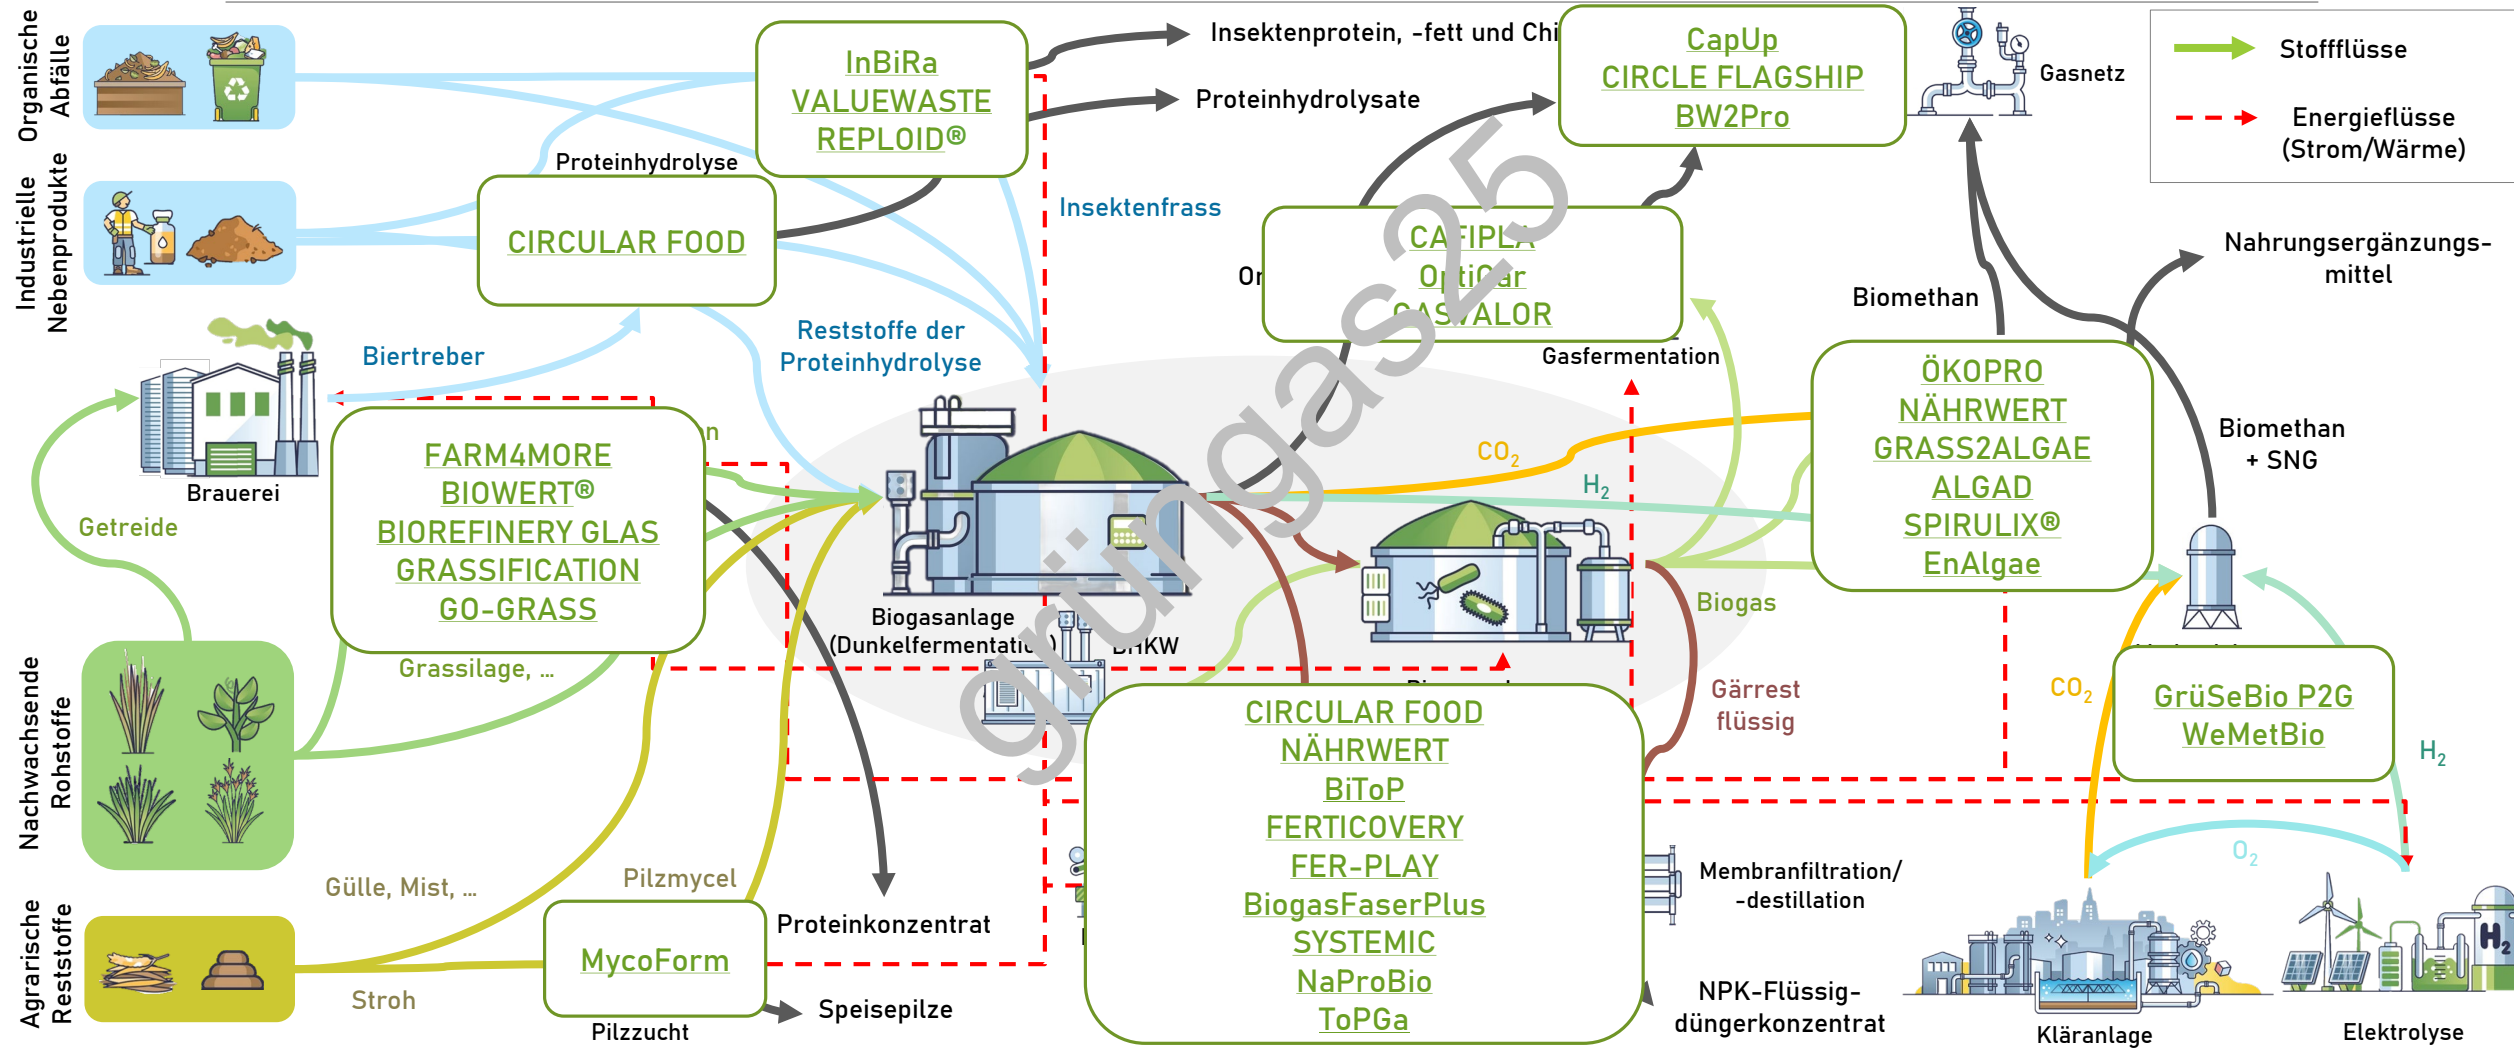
Organische Abfälle

Industrielle Nebenprodukte

Nachwachsende Rohstoffe

Agrarische Reststoffe

InBiRa
VALUEWASTE
REPLOID®

Insektenprotein, -fett und Chi

Proteinhydrolysate

CapUp
CIRCLE FLAGSHIP
BW2Pro

Gasnetz

Stoffflüsse

Energieflüsse (Strom/Wärme)

Proteinhydrolyse

CIRCULAR FOOD

Insektenfrass

CAFIPLA
OptiCar
GASVALOR

Or

Nahrungsergänzungs-mittel

Biomethan

Biertreber

Reststoffe der Proteinhydrolyse

Gasfermentation

ÖKOPRO
NÄHRWERT
GRASS2ALGAE
ALGAD
SPIRULIX®
EnAlgae

Brauerei

FARM4MORE
BIOWERT®
BIOREFINERY GLAS
GRASSIFICATION
GO-GRASS

n

$CO_2$

$H_2$

Biomethan + SNG

Getreide

Biogasanlage (Dunkelfermentatio

BHKW

Biogas

Grassilage, ...

Gärrest flüssig

$CO_2$

GrüSeBio P2G
WeMetBio

$H_2$

CIRCULAR FOOD
NÄHRWERT
BiToP
FERTICOVERY
FER-PLAY
BiogasFaserPlus
SYSTEMIC
NaProBio
ToPGa

$O_2$

Membranfiltration/ -destillation

Gülle, Mist, ...

Pilzmycel

Proteinkonzentrat

MycoForm

Stroh

Speisepilze

Pilzzucht

NPK-Flüssig-düngerkonzentrat

Kläranlage

Elektrolyse

grüngas25